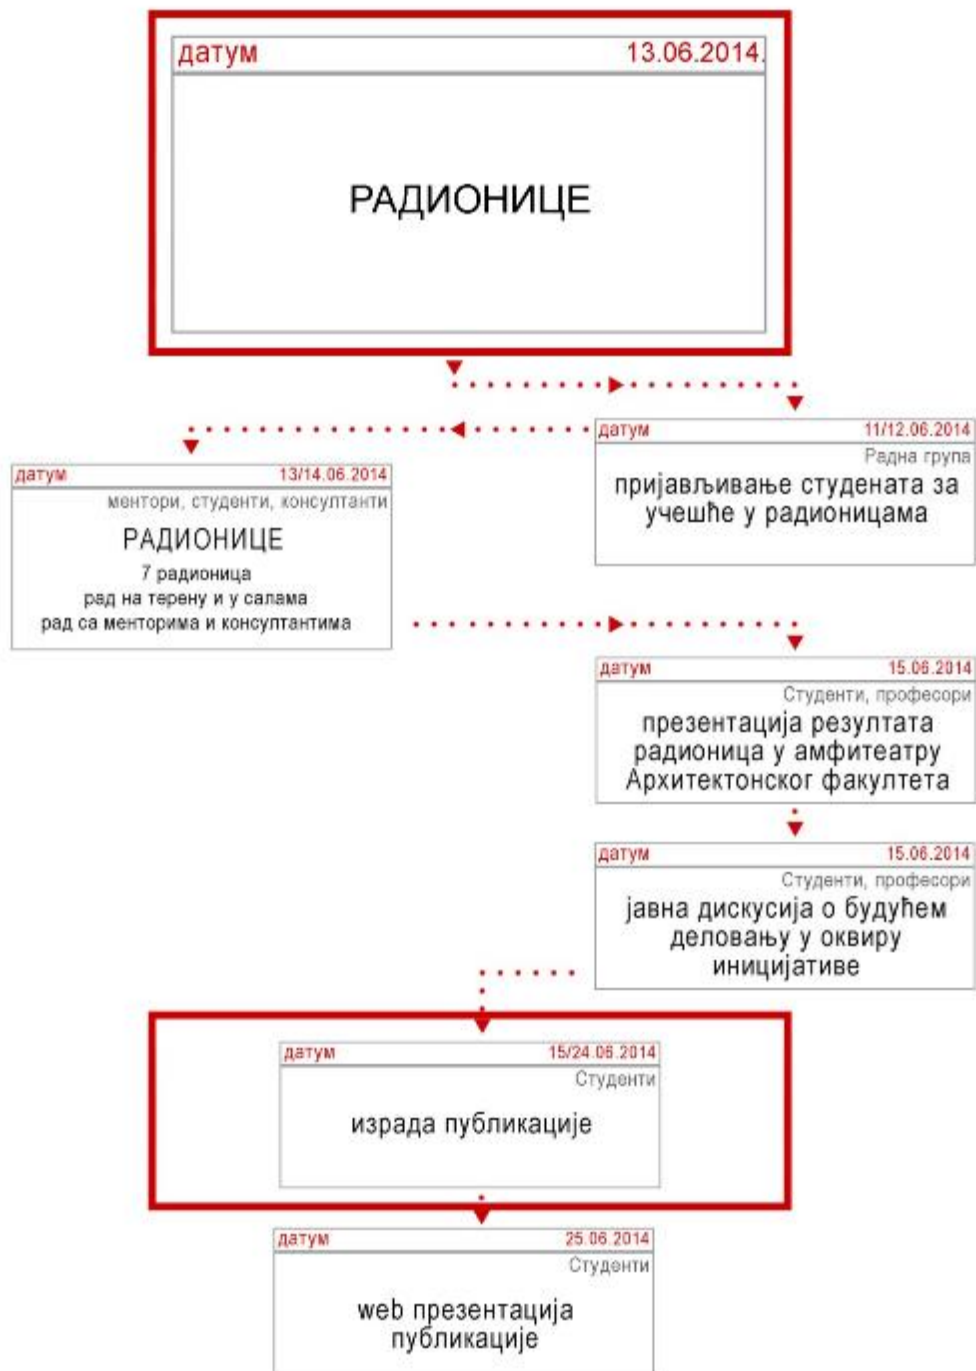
датум 13.06.2014.

РАДИОНИЦЕ

датум 11/12.06.2014
Радна група
пријављивање студената за учешће у радионицама

датум 13/14.06.2014
ментори, студенти, консултанти
РАДИОНИЦЕ
7 радионица
рад на терену и у салама
рад са менторима и консултантима

датум 15.06.2014
Студенти, професори
презентација резултата радионица у амфитеатру Архитектонског факултета

датум 15.06.2014
Студенти, професори
јавна дискусија о будућем деловању у оквиру иницијативе

датум 15/24.06.2014
Студенти
израда публикације

датум 25.06.2014
Студенти
web презентација публикације